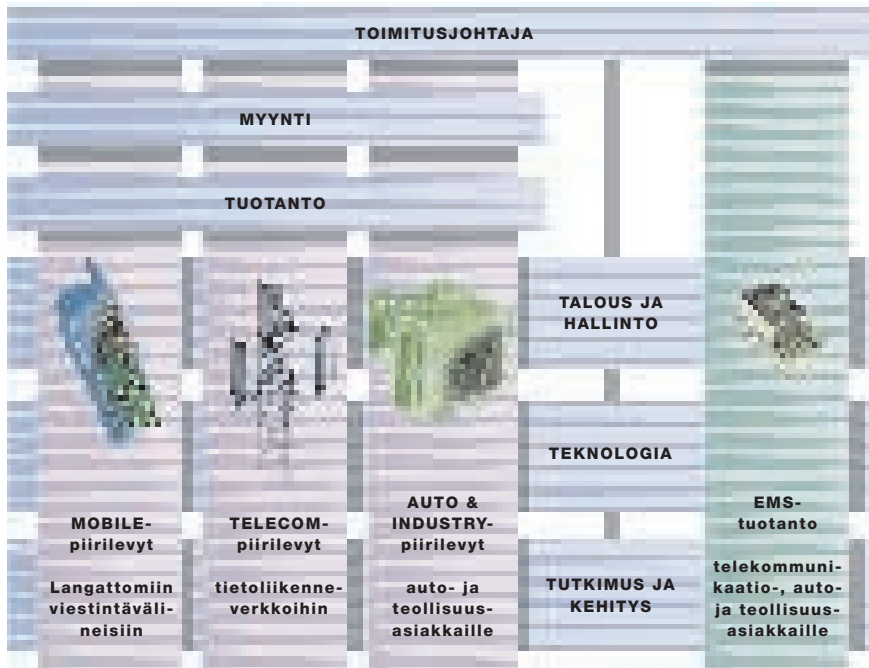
TOIMITUSJOHTAJA

MYYNTI

TUOTANTO

TALOUS JA HALLINTO

TEKNOLOGIA

TUTKIMUS JA KEHITYS

MOBILE-piirilevyt

Langattomiin viestintävälineisiin

TELECOM-piirilevyt

tietoliikenneverkkoihin

AUTO & INDUSTRY-piirilevyt

auto- ja teollisuusasiakkaille

EMS-tuotanto

telekommunikaatio-, auto- ja teollisuusasiakkaille